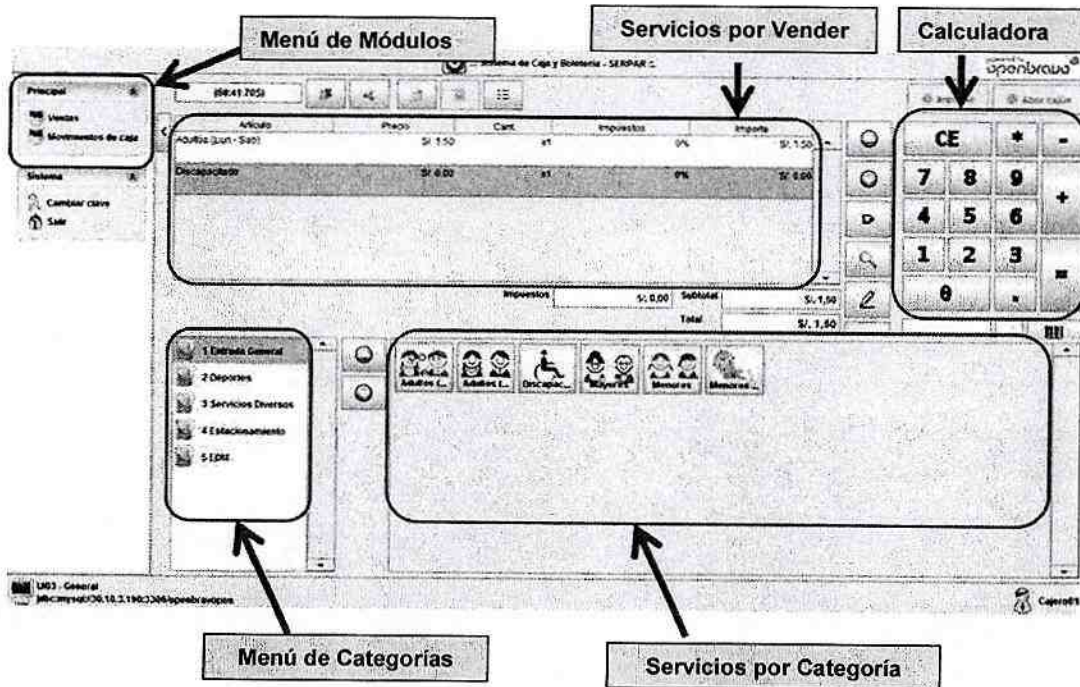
Menú de Módulos

Servicios por Vender

Calculadora

Sistema de Caja y Boletería - SERPAR :.

openbravo

Principal

Ventas

Movimientos de caja

Sistema

Cambiar clave

Salir

(08:41:705)

Imprimir

Abrir cajón

| Artículo | Precio | Cant. | Impuestos | Importe |
|---|---|---|---|---|
| Adultos (Lun - Sab) | S/. 1.50 | x1 | 0% | S/. 1.50 |
| Discapacitado | S/. 0.00 | x1 | 0% | S/. 0.00 |

Impuestos S/. 0,00 Subtotal S/. 1,50

Total S/. 1,50

CE * -

7 8 9 +

4 5 6

1 2 3 =

0 .

1 Entrada General

2 Deportes

3 Servicios Diversos

4 Estacionamiento

5 EDM

Adultos (...

Adultos (...

Discapac...

Mayores

Menores

Menores ...

U03 - General

jdbc:mysql://10.10.3.190:3306/openbravopos

Cajero01

Menú de Categorías

Servicios por Categoría